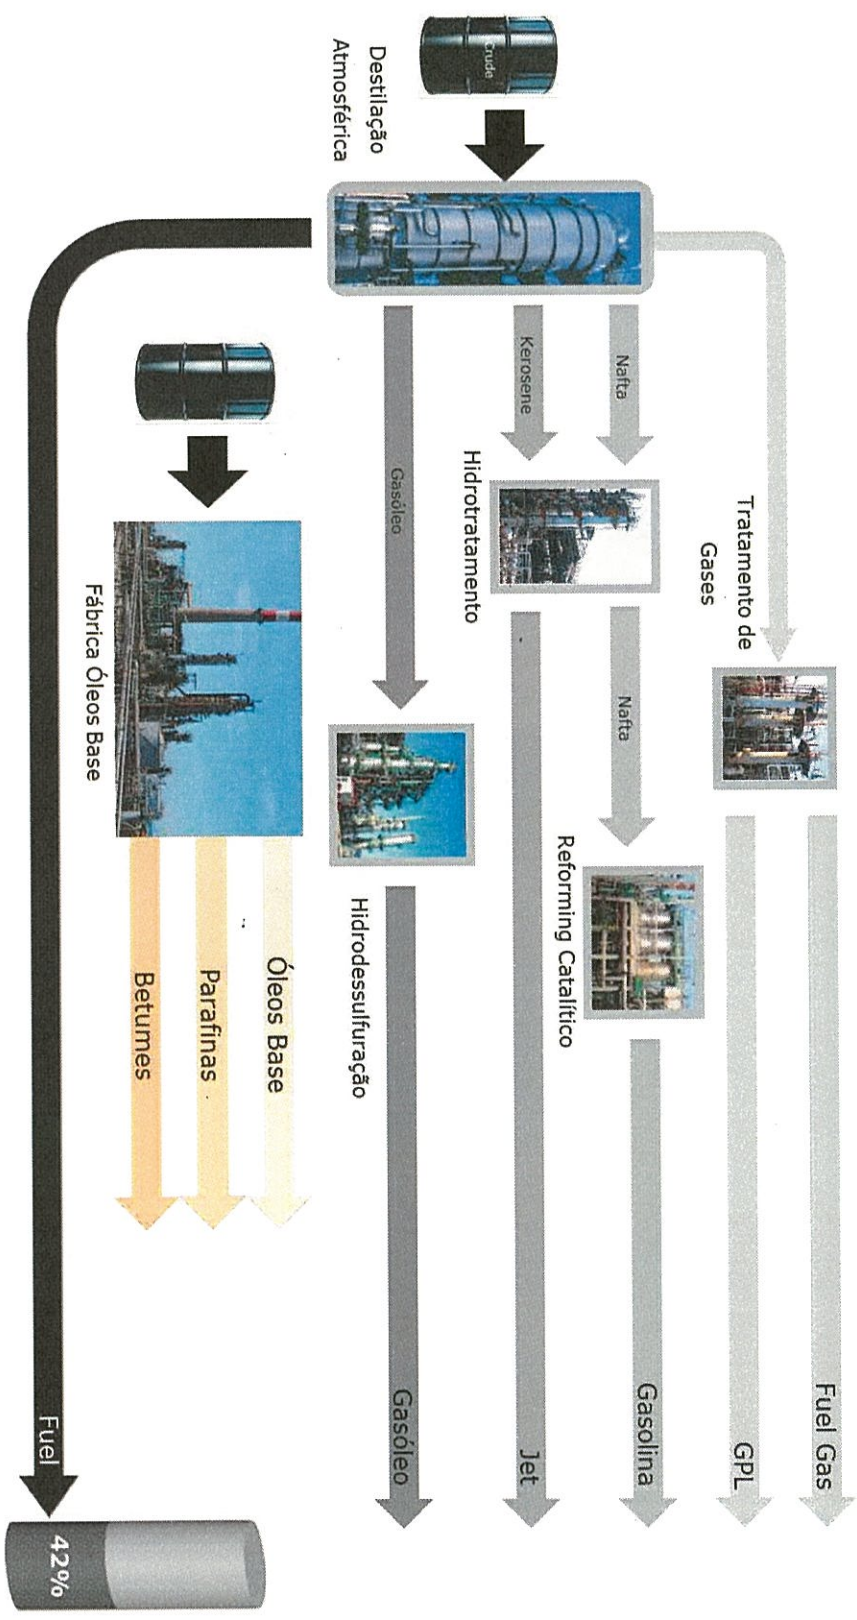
Crude

Destilação Atmosférica

Tratamento de Gases

Nafta

Kerosene

Hidrotratamento

Nafta

Reforming Catalítico

Gasóleo

Hidrodessulfuração

Fábrica Óleos Base

Fuel Gas

GPL

Gasolina

Jet

Gasóleo

Óleos Base

Parafinas

Betumes

Fuel

42%